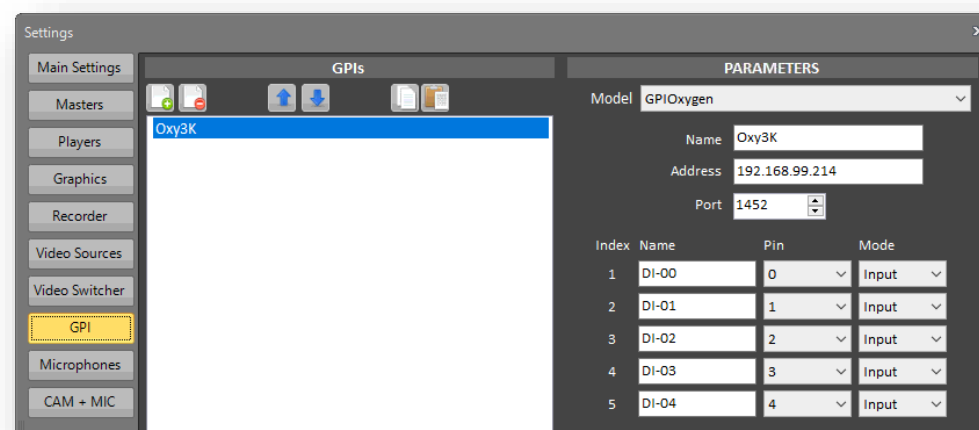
Settings

Main Settings
Masters
Players
Graphics
Recorder
Video Sources
Video Switcher
GPI
Microphones
CAM + MIC

GPIs

Oxy3K

PARAMETERS

Model GPIOxygen

Name Oxy3K
Address 192.168.99.214
Port 1452

| Index | Name | Pin | Mode |
|---|---|---|---|
| 1 | DI-00 | 0 | Input |
| 2 | DI-01 | 1 | Input |
| 3 | DI-02 | 2 | Input |
| 4 | DI-03 | 3 | Input |
| 5 | DI-04 | 4 | Input |